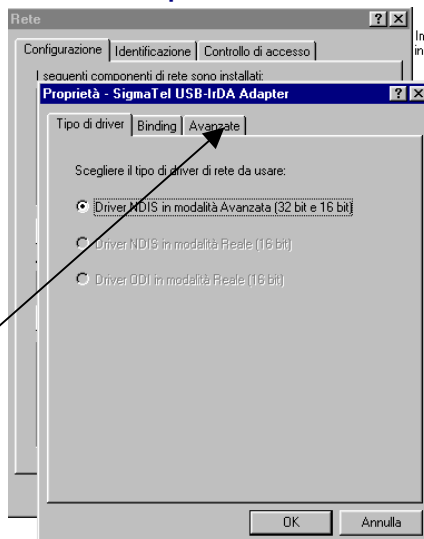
Rete

Configurazione | Identificazione | Controllo di accesso

I seguenti componenti di rete sono installati:

Proprietà - SigmaTel USB-IrDA Adapter

Tipo di driver | Binding | Avanzate

Scegliere il tipo di driver di rete da usare:

Driver NDIS in modalità Avanzata (32 bit e 16 bit)

Driver NDIS in modalità Reale (16 bit)

Driver ODI in modalità Reale (16 bit)

OK

Annulla

In
in